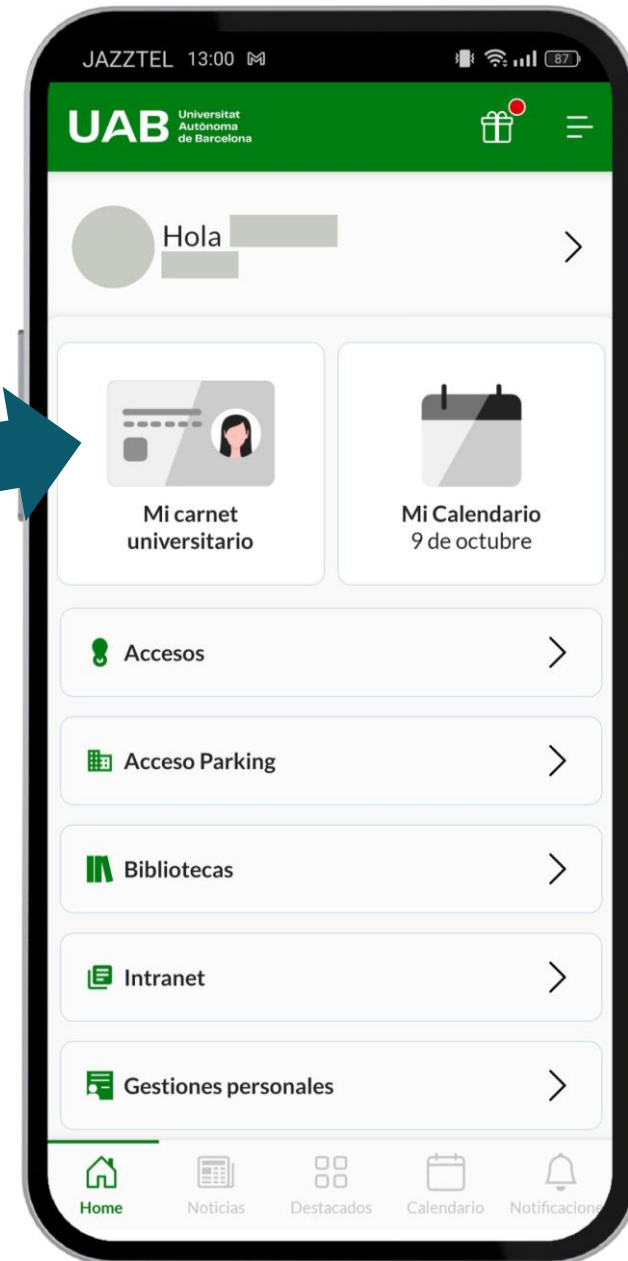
JAZZTEL 13:00

87

UAB Universitat Autònoma de Barcelona

Hola

Mi carnet universitario

Mi Calendario
9 de octubre

Accesos

Acceso Parking

Bibliotecas

Intranet

Gestiones personales

Home
Noticias
Destacados
Calendario
Notificacione